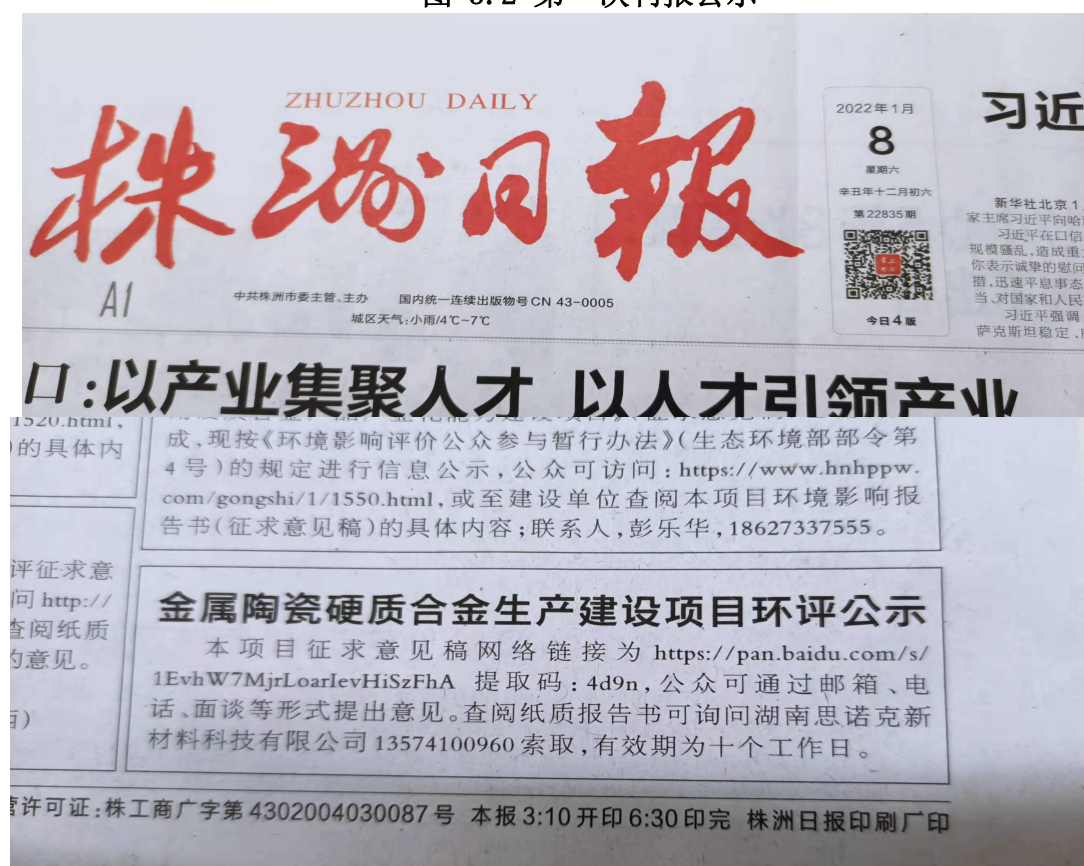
ZHUZHOU DAILY
株洲日報
A1
中共株洲市委主管、主办　国内统一连续出版物号 CN 43-0005
城区天气：小雨/4℃~7℃
2022年1月
8
星期六
辛丑年十二月初六
第22835期
今日4版
习近
新华社北京1
家主席习近平向哈
习近平在口信
规模骚乱，造成重
你表示诚挚的慰问
措，迅速平息事态
当，对国家和人民
习近平强调
萨克斯坦稳定

口：以产业集聚人才 以人才引领产业

1520.html，
的具体内

评征求意
问 http://
查阅纸质
的意见。

成，现按《环境影响评价公众参与暂行办法》（生态环境部部令第4号）的规定进行信息公示，公众可访问：https://www.hnhppw.com/gongshi/1/1550.html，或至建设单位查阅本项目环境影响报告书（征求意见稿）的具体内容；联系人，彭乐华，18627337555。

金属陶瓷硬质合金生产建设项目环评公示
本项目征求意见稿网络链接为 https://pan.baidu.com/s/1EvhW7MjrLoarIevHiSzFhA 提取码：4d9n，公众可通过邮箱、电话、面谈等形式提出意见。查阅纸质报告书可询问湖南思诺克新材料科技有限公司13574100960索取，有效期为十个工作日。

营许可证：株工商广字第4302004030087号 本报3:10开印6:30印完 株洲日报印刷厂印